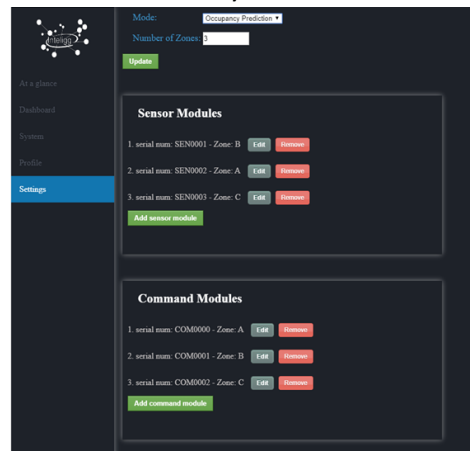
inteligg

At a glance

Dashboard

System

Profile

Settings

Mode: Occupancy Prediction

Number of Zones: 3

Update

Sensor Modules

1. serial num: SEN0001 - Zone: B Edit Remove

2. serial num: SEN0002 - Zone: A Edit Remove

3. serial num: SEN0003 - Zone: C Edit Remove

Add sensor module

Command Modules

1. serial num: COM0000 - Zone: A Edit Remove

2. serial num: COM0001 - Zone: B Edit Remove

3. serial num: COM0002 - Zone: C Edit Remove

Add command module